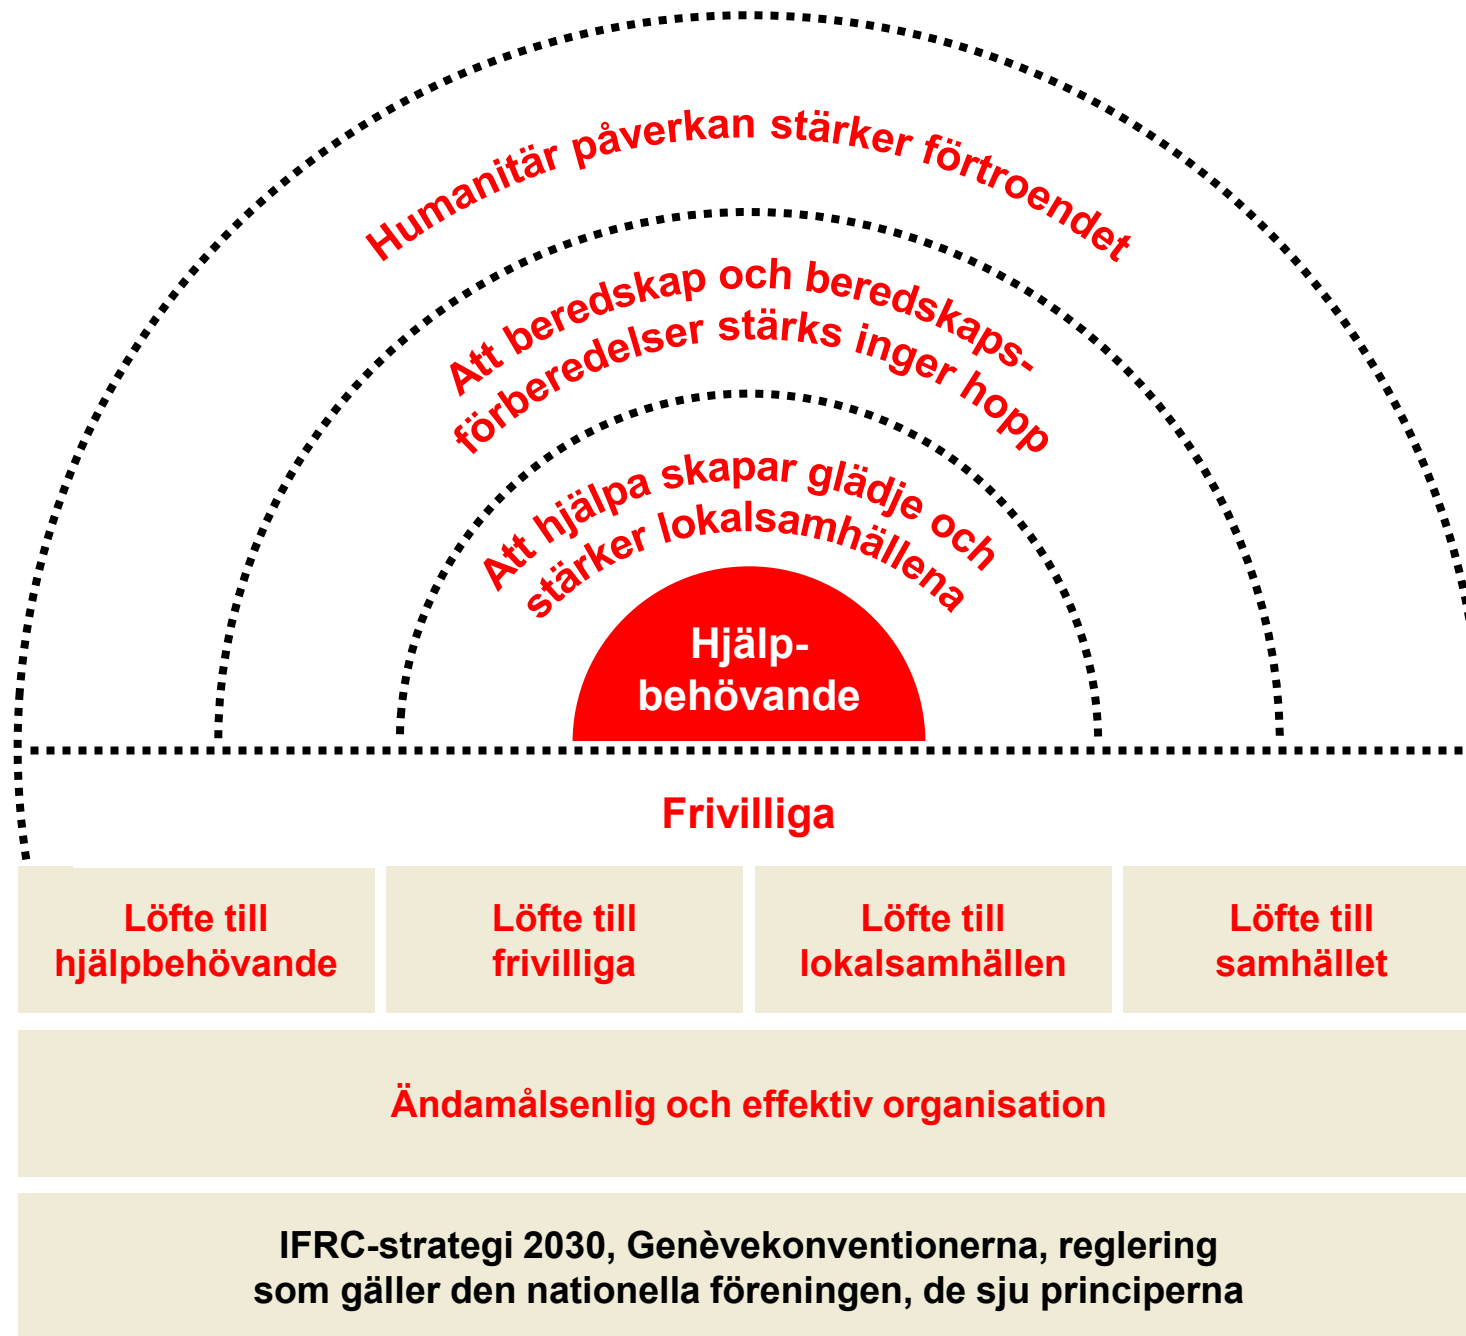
Humanitär påverkan stärker förtroendet

Att beredskap och beredskapsförberedelser stärks inger hopp

Att hjälpa skapar glädje och stärker lokalsamhällena

Hjälpbehövande

Frivilliga

Löfte till hjälpbehövande

Löfte till frivilliga

Löfte till lokalsamhällen

Löfte till samhället

Ändamålsenlig och effektiv organisation

IFRC-strategi 2030, Genèvekonventionerna, reglering som gäller den nationella föreningen, de sju principerna